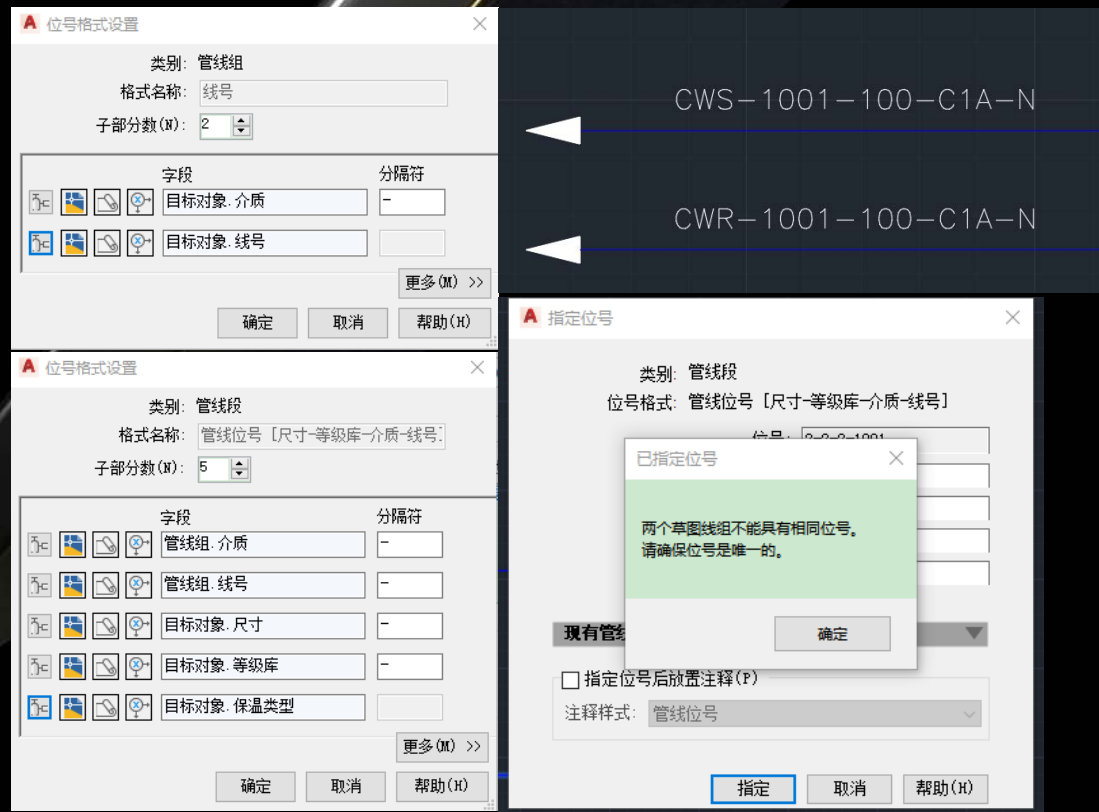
位号格式设置

类别: 管线组
格式名称: 线号
子部分数(N): 2

字段 分隔符
目标对象. 介质 -
目标对象. 线号

更多(M) >>
确定 取消 帮助(H)

CWS-1001-100-C1A-N

CWR-1001-100-C1A-N

位号格式设置

类别: 管线段
格式名称: 管线位号 [尺寸-等级库-介质-线号]
子部分数(N): 5

字段 分隔符
管线组. 介质 -
管线组. 线号 -
目标对象. 尺寸 -
目标对象. 等级库 -
目标对象. 保温类型

更多(M) >>
确定 取消 帮助(H)

指定位号

类别: 管线段
位号格式: 管线位号 [尺寸-等级库-介质-线号]
位号: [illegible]

已指定位号

两个草图线组不能具有相同位号。
请确保位号是唯一的。

确定

现有管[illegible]

指定位号后放置注释(P)
注释样式: 管线位号

指定 取消 帮助(H)